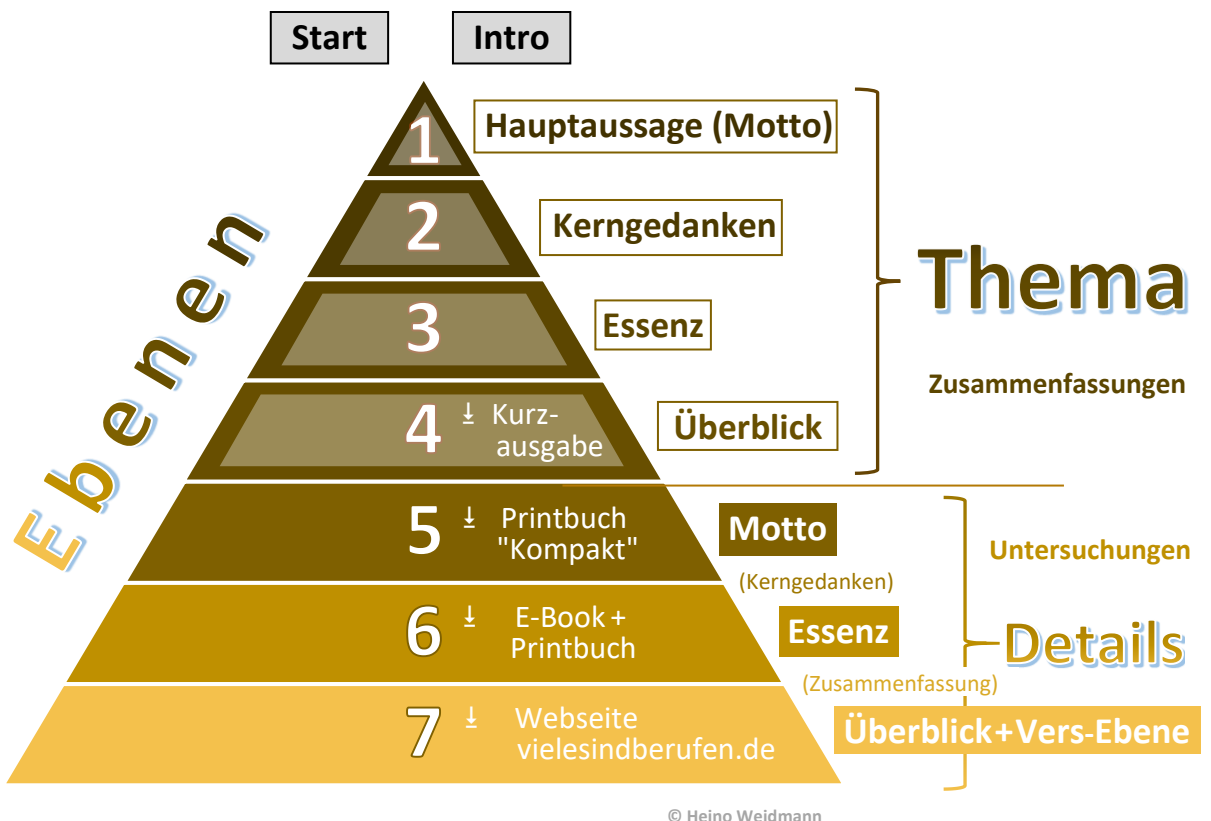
Start Intro

Ebenen

1 Hauptaussage (Motto)

2 Kerngedanken

3 Essenz

4 ⤓ Kurzausgabe Überblick

Thema

Zusammenfassungen

5 ⤓ Printbuch "Kompakt" Motto (Kerngedanken)

6 ⤓ E-Book + Printbuch Essenz (Zusammenfassung)

7 ⤓ Webseite vielesindberufen.de Überblick+Vers-Ebene

Untersuchungen

Details

© Heino Weidmann